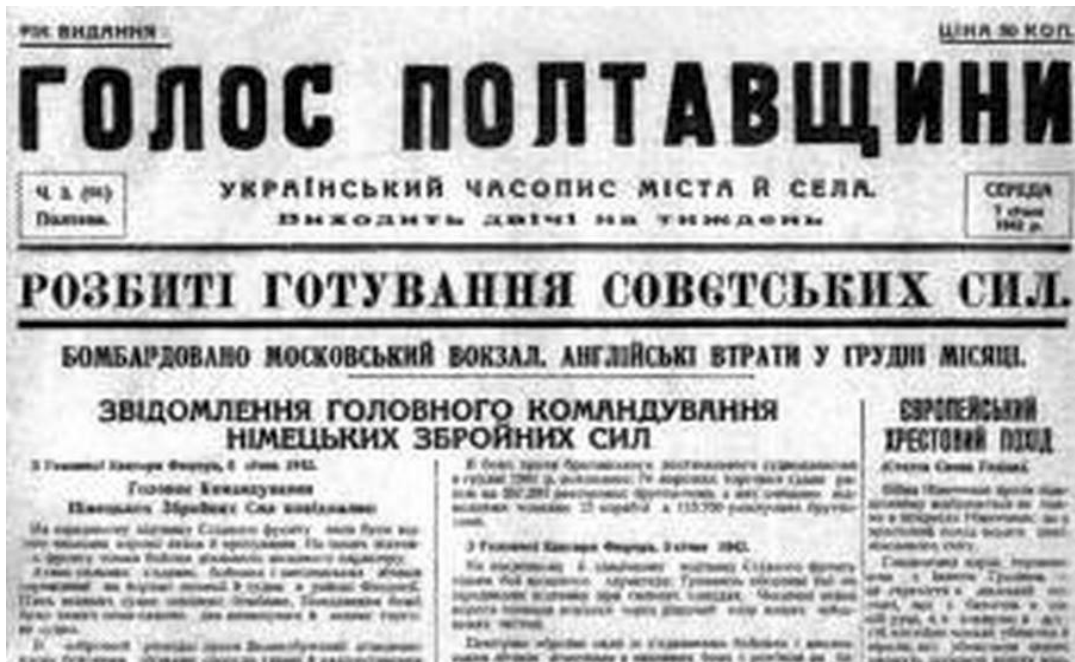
РІК ВИДАННЯ

ЦІНА 50 КОП.

ГОЛОС ПОЛТАВЩИНИ

Ч. 3. (95) Полтава.

УКРАЇНСЬКИЙ ЧАСОПИС МІСТА Й СЕЛА.
Виходить двічі на тиждень

СЕРЕДА 7 січня 1942 р.

РОЗБИТІ ГОТУВАННЯ СОВЄТСЬКИХ СИЛ.

БОМБАРДОВАНО МОСКОВСЬКИЙ ВОКЗАЛ. АНГЛІЙСЬКІ ВТРАТИ У ГРУДНІ МІСЯЦІ.

ЗВІДОМЛЕННЯ ГОЛОВНОГО КОМАНДУВАННЯ НІМЕЦЬКИХ ЗБРОЙНИХ СИЛ

З Головної Квартири Фюрера, 6 січня 1942.

Головне Командування Німецьких Збройних Сил повідомляє:

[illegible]

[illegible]

З Головної Квартири Фюрера, 3 січня 1942.

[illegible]

ЄВРОПЕЙСЬКИЙ ХРЕСТОВИЙ ПОХІД

(Стаття Свена Гедіна)

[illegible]